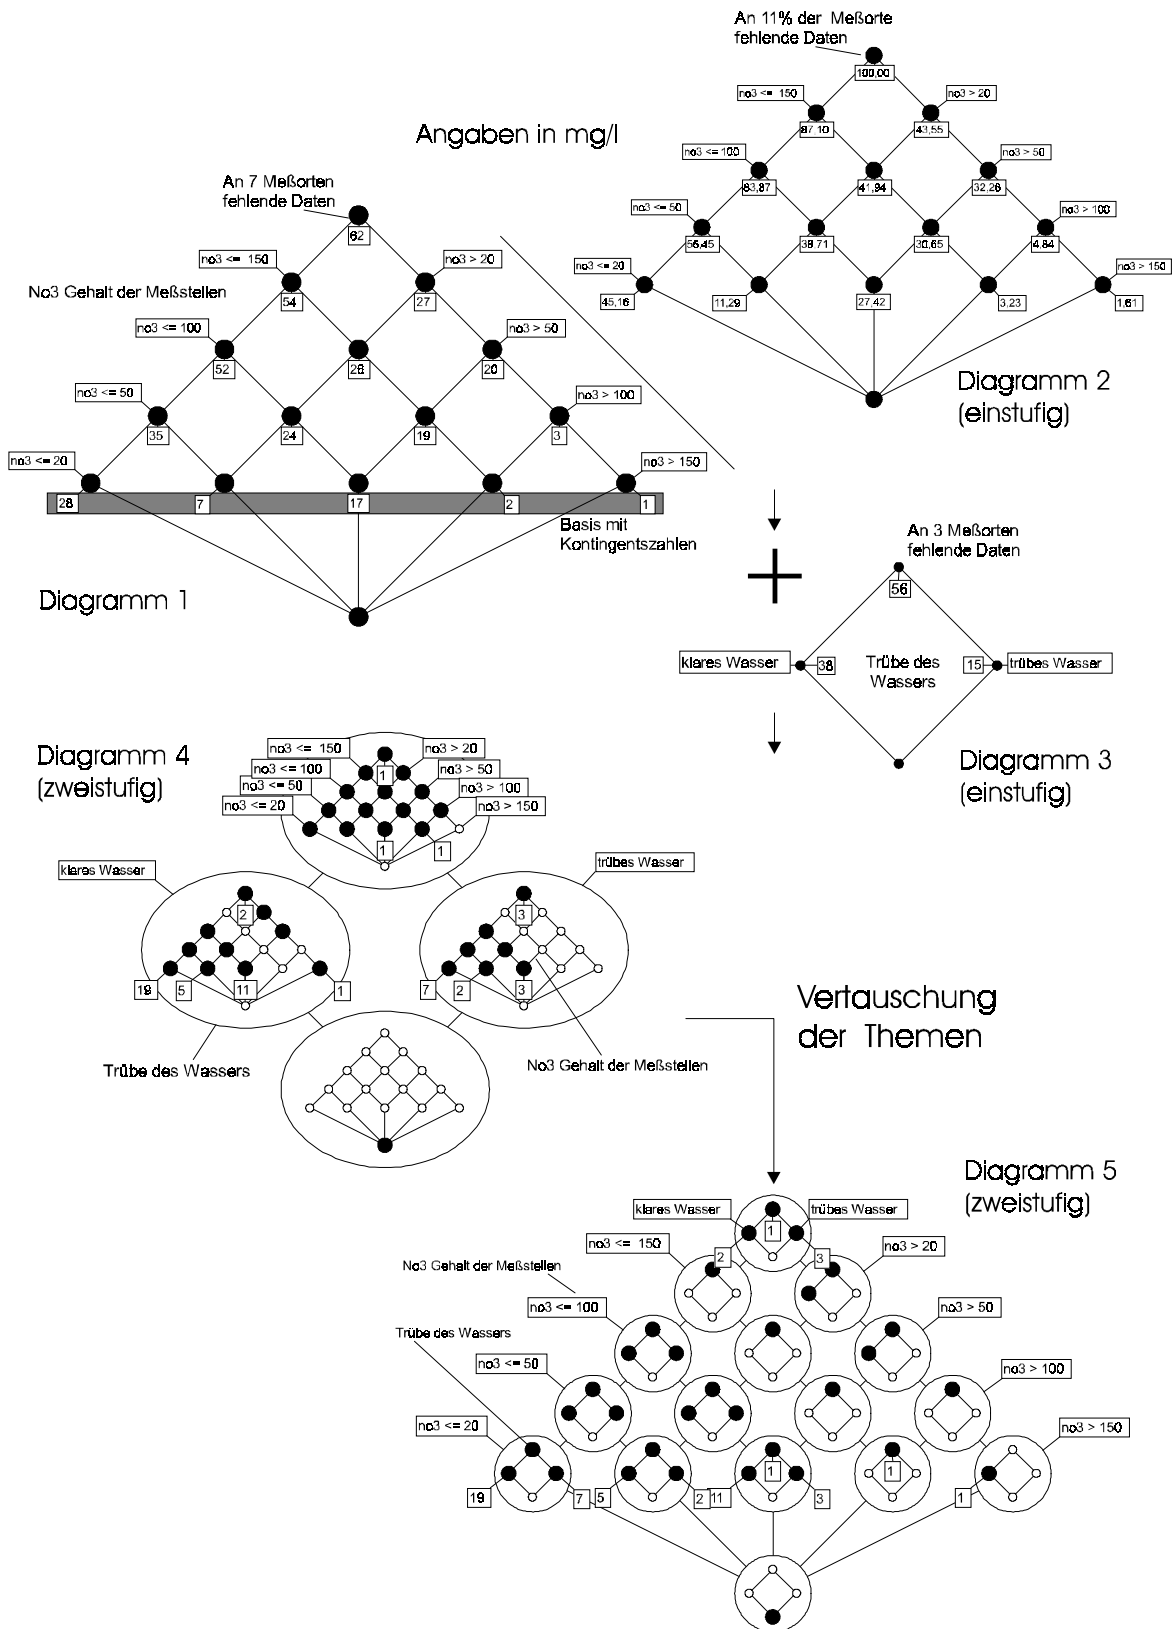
An 11% der Meßorte fehlende Daten

100,00

no3 <= 150

no3 > 20

87,10

43,55

Angaben in mg/l

no3 <= 100

no3 > 50

83,87

41,94

32,26

An 7 Meßorten fehlende Daten

no3 <= 50

no3 > 100

56,45

38,71

30,65

4,84

62

no3 <= 20

no3 > 150

no3 <= 150

no3 > 20

45,16

11,29

27,42

3,23

1,61

No3 Gehalt der Meßstellen

54

27

no3 <= 100

no3 > 50

52

26

20

Diagramm 2 (einstufig)

no3 <= 50

no3 > 100

35

24

19

3

no3 <= 20

no3 > 150

28

7

17

2

1

Basis mit Kontingentszahlen

An 3 Meßorten fehlende Daten

56

Diagramm 1

klares Wasser

38

Trübe des Wassers

15

trübes Wasser

Diagramm 4 (zweistufig)

no3 <= 150

no3 > 20

no3 <= 100

no3 > 50

no3 <= 50

no3 > 100

no3 <= 20

no3 > 150

1

Diagramm 3 (einstufig)

1

1

klares Wasser

trübes Wasser

2

3

19

5

11

1

7

2

3

Vertauschung der Themen

Trübe des Wassers

No3 Gehalt der Meßstellen

Diagramm 5 (zweistufig)

klares Wasser

trübes Wasser

1

no3 <= 150

2

3

no3 > 20

No3 Gehalt der Meßstellen

no3 <= 100

no3 > 50

Trübe des Wassers

no3 <= 50

no3 > 100

no3 <= 20

no3 > 150

1

1

19

7

5

2

11

3

1